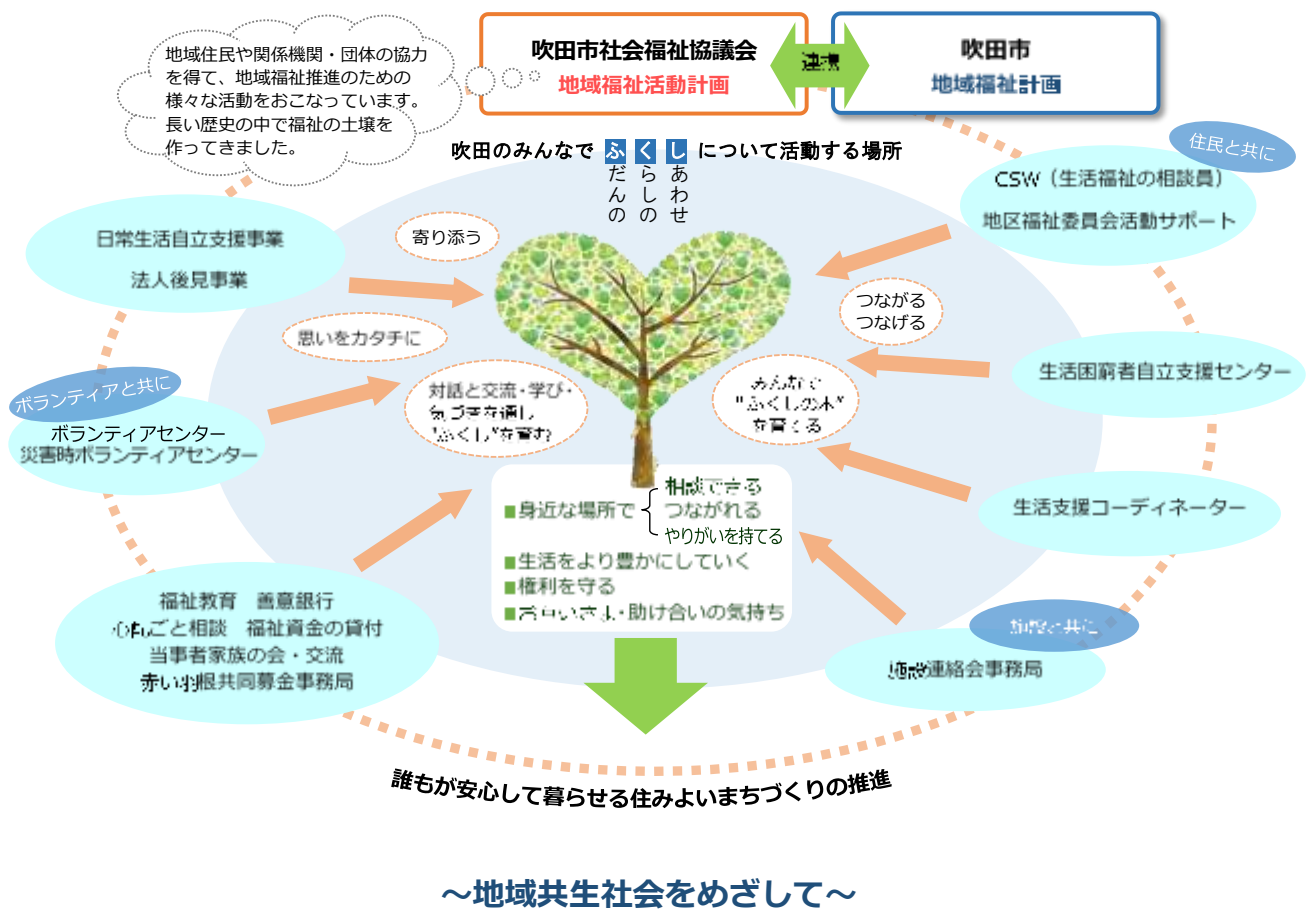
地域住民や関係機関・団体の協力を得て、地域福祉推進のための様々な活動をおこなっています。長い歴史の中で福祉の土壌を作ってきました。

吹田市社会福祉協議会
地域福祉活動計画

連携

吹田市
地域福祉計画

吹田のみんなで ふだんの くらしの しあわせ について活動する場所

住民と共に

CSW（生活福祉の相談員）
地区福祉委員会活動サポート

日常生活自立支援事業
法人後見事業

寄り添う

つながる
つなげる

思いをカタチに

生活困窮者自立支援センター

ボランティアと共に

ボランティアセンター
災害時ボランティアセンター

対話と交流・学び・気づきを通し"ふくし"を育む

みんなで"ふくしの木"を育てる

生活支援コーディネーター

■身近な場所で 相談できる つながれる やりがいを持てる
■生活をより豊かにしていく
■権利を守る
■支え合い・助け合いの気持ち

福祉教育　善意銀行
心配ごと相談　福祉資金の貸付
当事者家族の会・交流
赤い羽根共同募金事務局

地域と共に

地域連絡会事務局

誰もが安心して暮らせる住みよいまちづくりの推進

～地域共生社会をめざして～